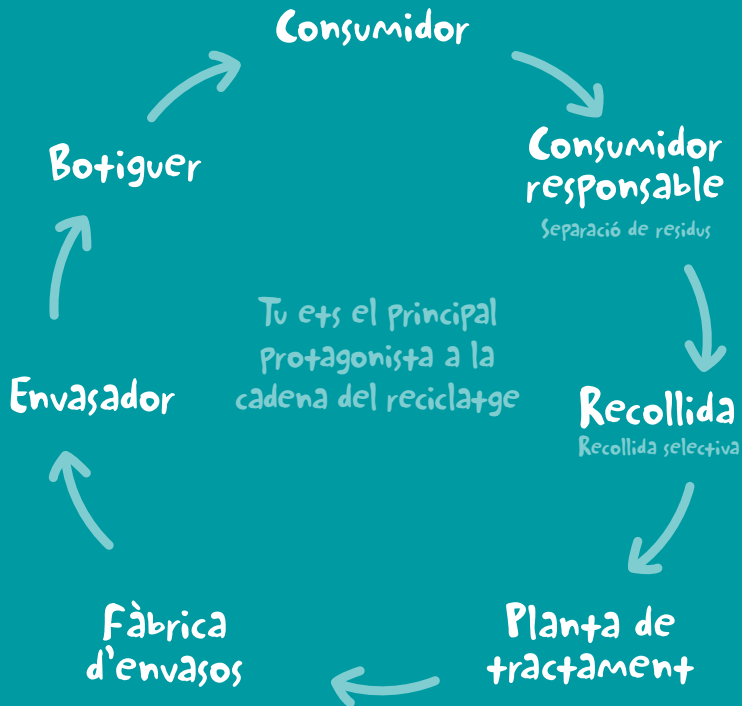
Consumidor

Consumidor responsable
Separació de residus

Recollida
Recollida selectiva

Planta de tractament

Fàbrica d'envasos

Envasador

Botiguer

Tu ets el principal protagonista a la cadena del reciclatge